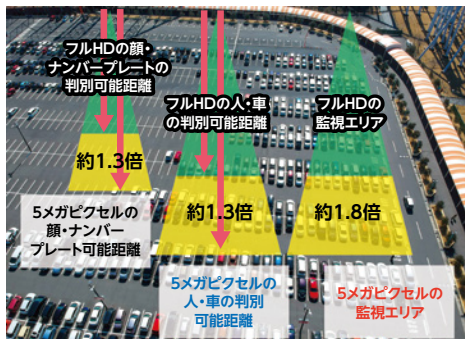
フルHDの顔・ナンバープレートの判別可能距離

フルHDの人・車の判別可能距離

フルHDの監視エリア

約1.3倍

約1.3倍

約1.8倍

5メガピクセルの顔・ナンバープレート可能距離

5メガピクセルの人・車の判別可能距離

5メガピクセルの監視エリア